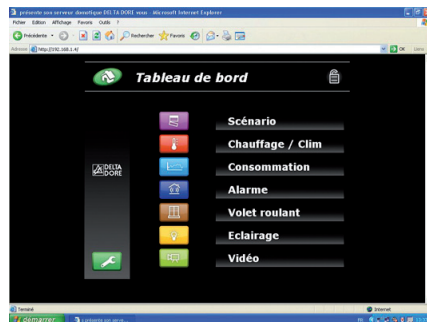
présente son serveur domotique DELTA DORE vous - Microsoft Internet Explorer
Fichier Edition Affichage Favoris Outils ?
Précédente Rechercher Favoris
Adresse http://192.168.1.4/
OK Liens

Tableau de bord

Scénario
Chauffage / Clim
Consommation
Alarme
Volet roulant
Eclairage
Vidéo

DELTA DORE

Terminé
Internet
démarrer
présente son serve...
FR